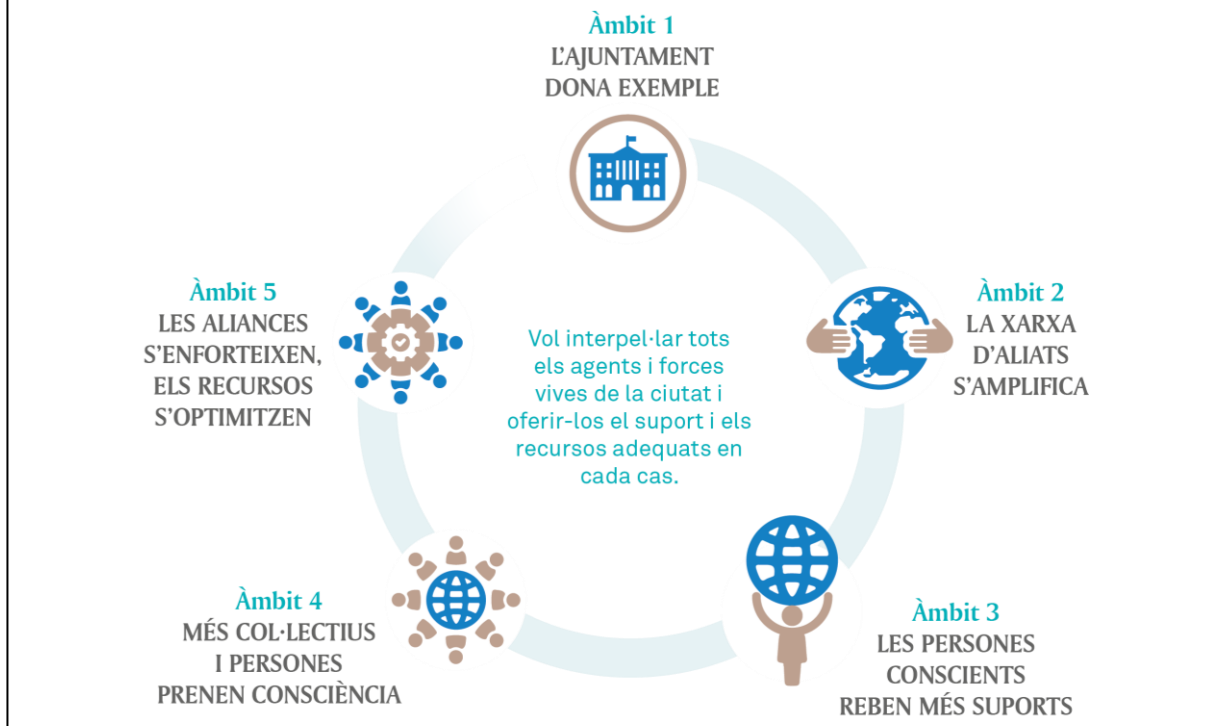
Àmbit 1
L'AJUNTAMENT DONA EXEMPLE

Àmbit 5
LES ALIANCES S'ENFORTEIXEN, ELS RECURSOS S'OPTIMITZEN

Vol interpel·lar tots els agents i forces vives de la ciutat i oferir-los el suport i els recursos adequats en cada cas.

Àmbit 2
LA XARXA D'ALIATS S'AMPLIFICA

Àmbit 4
MÉS COL·LECTIUS I PERSONES PRENEN CONSCIÈNCIA

Àmbit 3
LES PERSONES CONSCIENTS REBEN MÉS SUPORTS